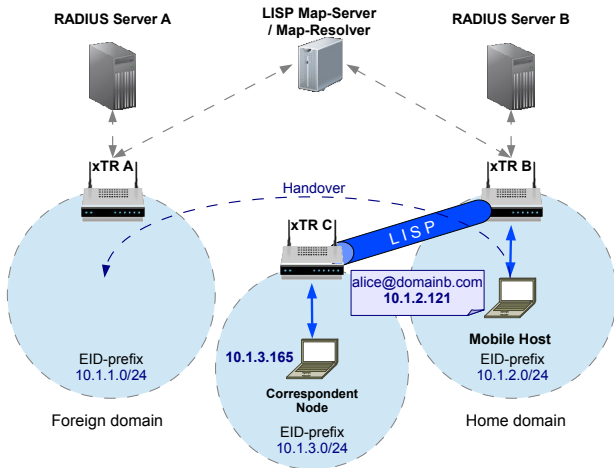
RADIUS Server A

LISP Map-Server / Map-Resolver

RADIUS Server B

xTR A

xTR B

Handover

xTR C

LISP

alice@domainb.com
10.1.2.121

Mobile Host

10.1.3.165

EID-prefix
10.1.1.0/24

EID-prefix
10.1.2.0/24

Correspondent Node

Foreign domain

EID-prefix
10.1.3.0/24

Home domain